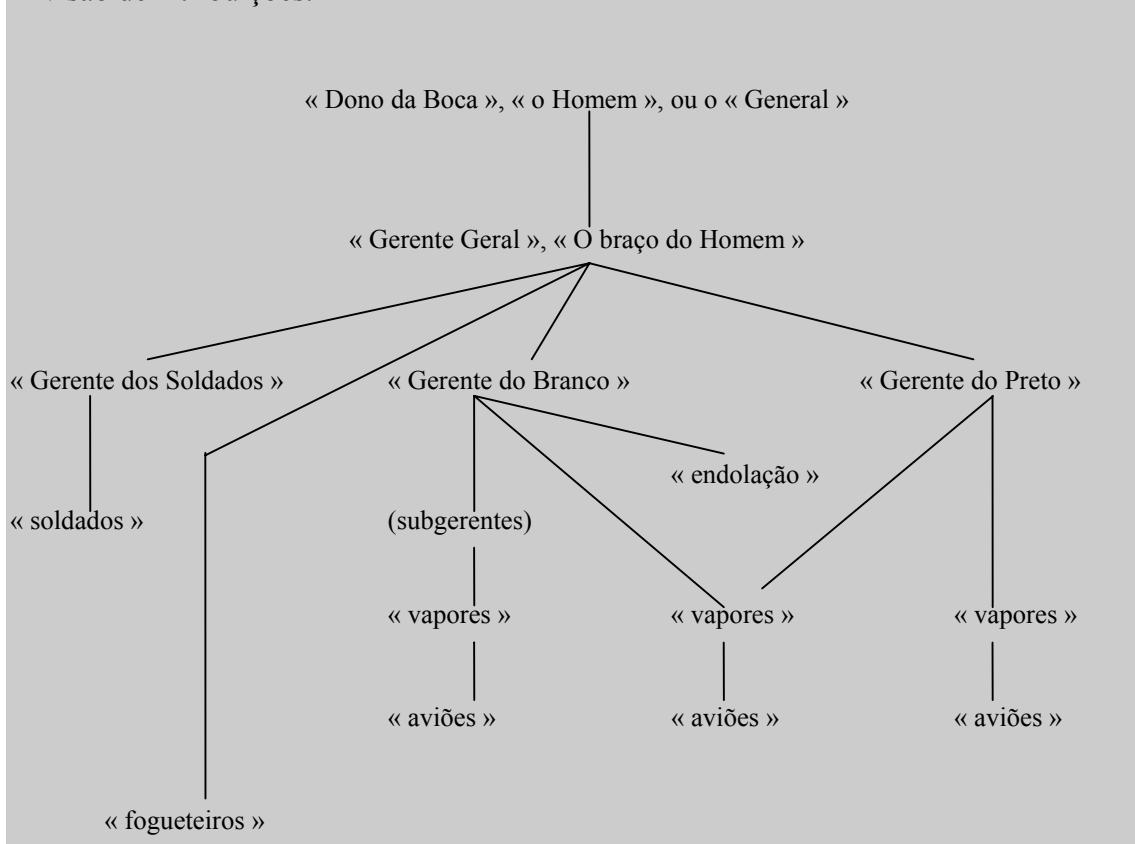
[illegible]

« Dono da Boca », « o Homem », ou o « General »

« Gerente Geral », « O braço do Homem »

« Gerente dos Soldados »

« Gerente do Branco »

« Gerente do Preto »

« soldados »

« endolação »

(subgerentes)

« vapores »

« vapores »

« vapores »

« aviões »

« aviões »

« aviões »

« fogueteiros »